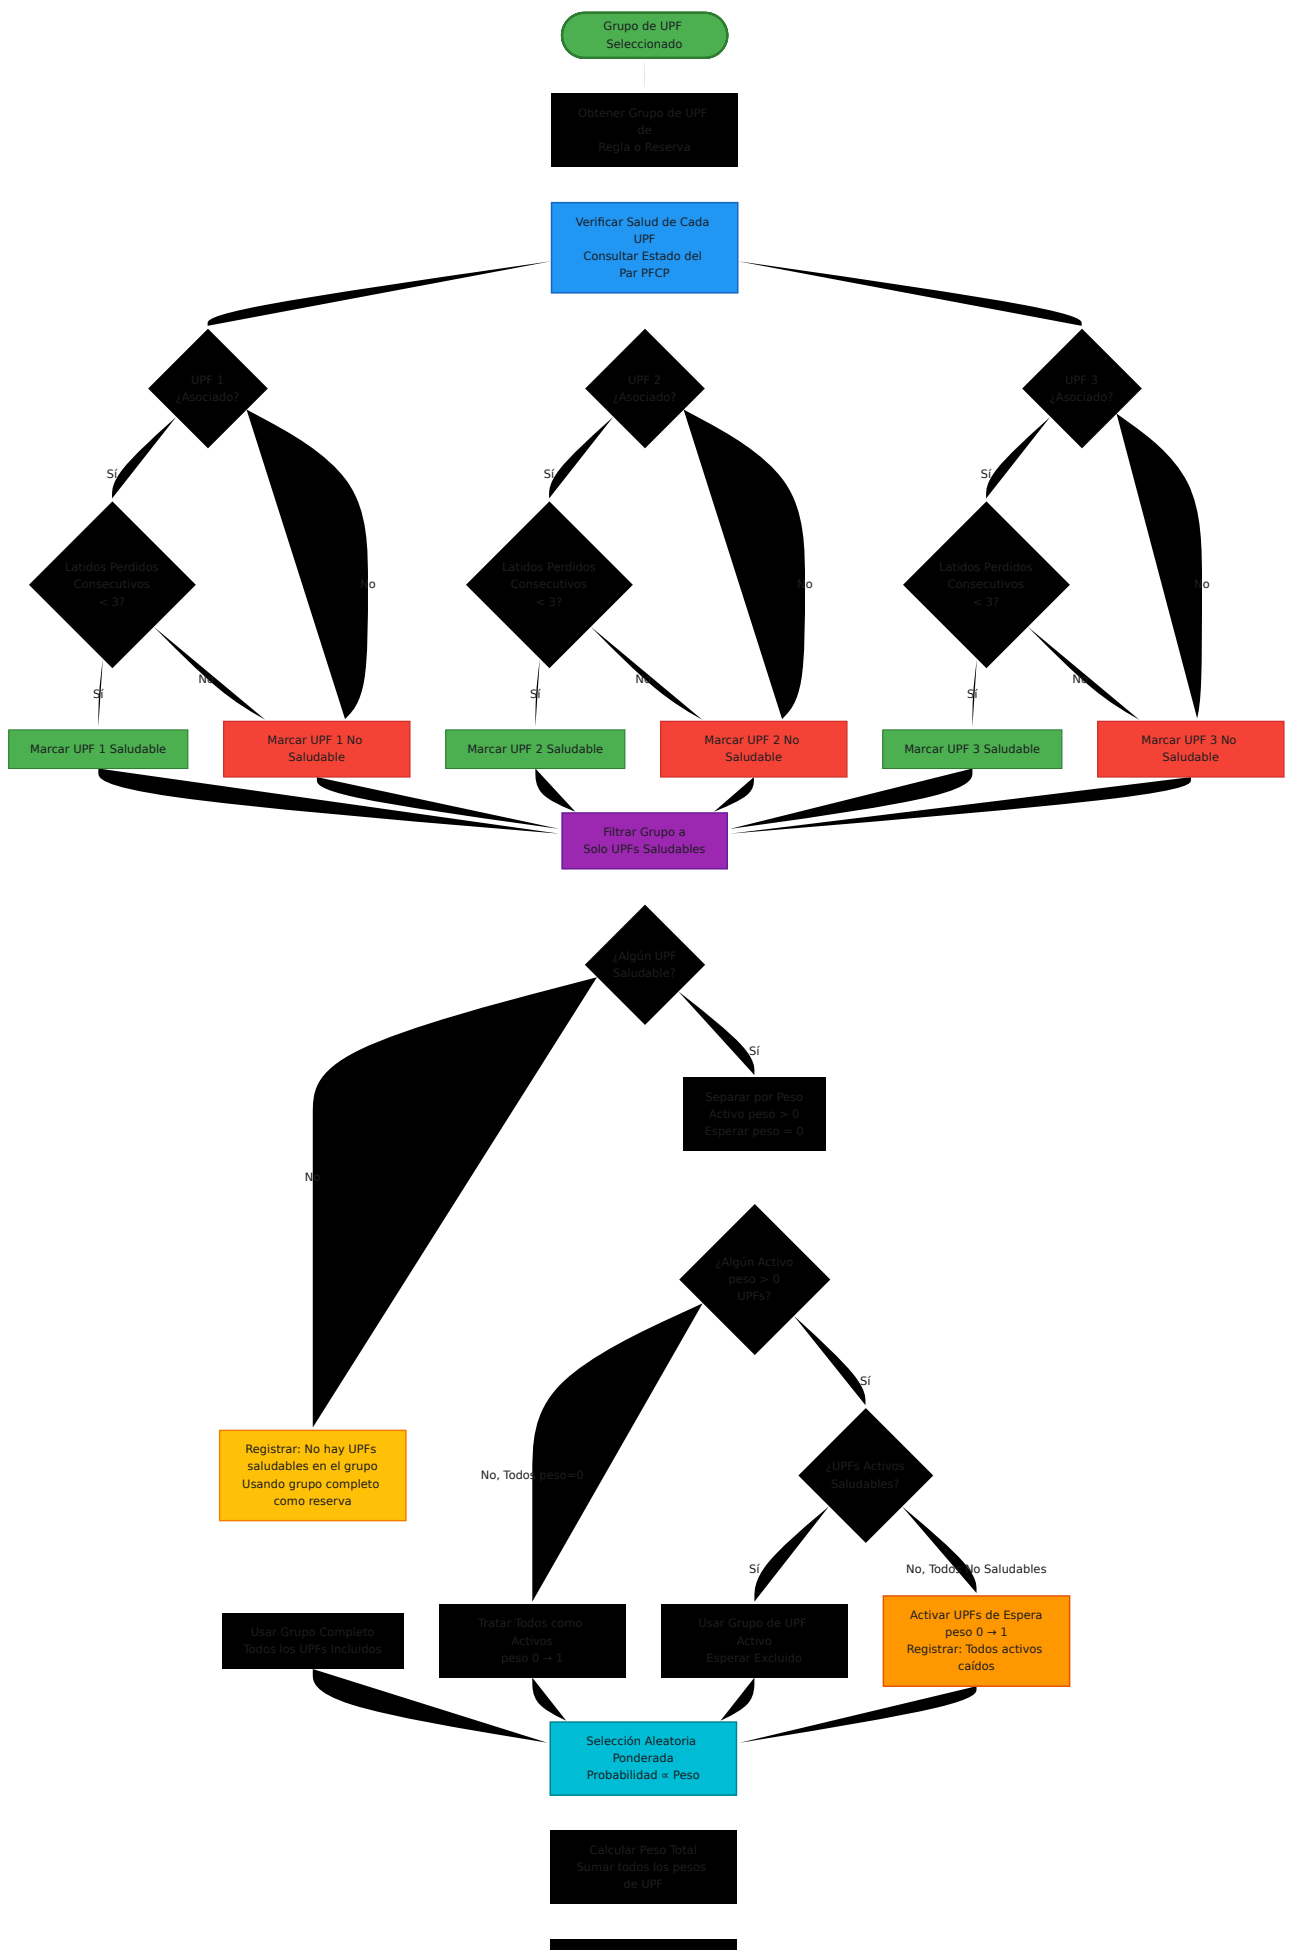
Grupo de UPF Seleccionado

Obtener Grupo de UPF de Regla o Reserva

Verificar Salud de Cada UPF
Consultar Estado del Par PFCP

UPF 1 ¿Asociado?

UPF 2 ¿Asociado?

UPF 3 ¿Asociado?

Sí

No

Sí

No

Sí

No

Latidos Perdidos Consecutivos < 3?

Latidos Perdidos Consecutivos < 3?

Latidos Perdidos Consecutivos < 3?

Sí

No

Sí

No

Sí

No

Marcar UPF 1 Saludable

Marcar UPF 1 No Saludable

Marcar UPF 2 Saludable

Marcar UPF 2 No Saludable

Marcar UPF 3 Saludable

Marcar UPF 3 No Saludable

Filtrar Grupo a Solo UPFs Saludables

¿Algún UPF Saludable?

Sí

Separar por Peso
Activo peso > 0
Esperar peso = 0

No

¿Algún Activo peso > 0 UPFs?

Sí

¿UPFs Activos Saludables?

No, Todos peso=0

Registrar: No hay UPFs saludables en el grupo
Usando grupo completo como reserva

Sí

No, Todos No Saludables

Usar Grupo Completo
Todos los UPFs Incluidos

Tratar Todos como Activos
peso 0 → 1

Usar Grupo de UPF Activo
Esperar Excluido

Activar UPFs de Espera
peso 0 → 1
Registrar: Todos activos caídos

Selección Aleatoria Ponderada
Probabilidad ∝ Peso

Calcular Peso Total
Sumar todos los pesos de UPF